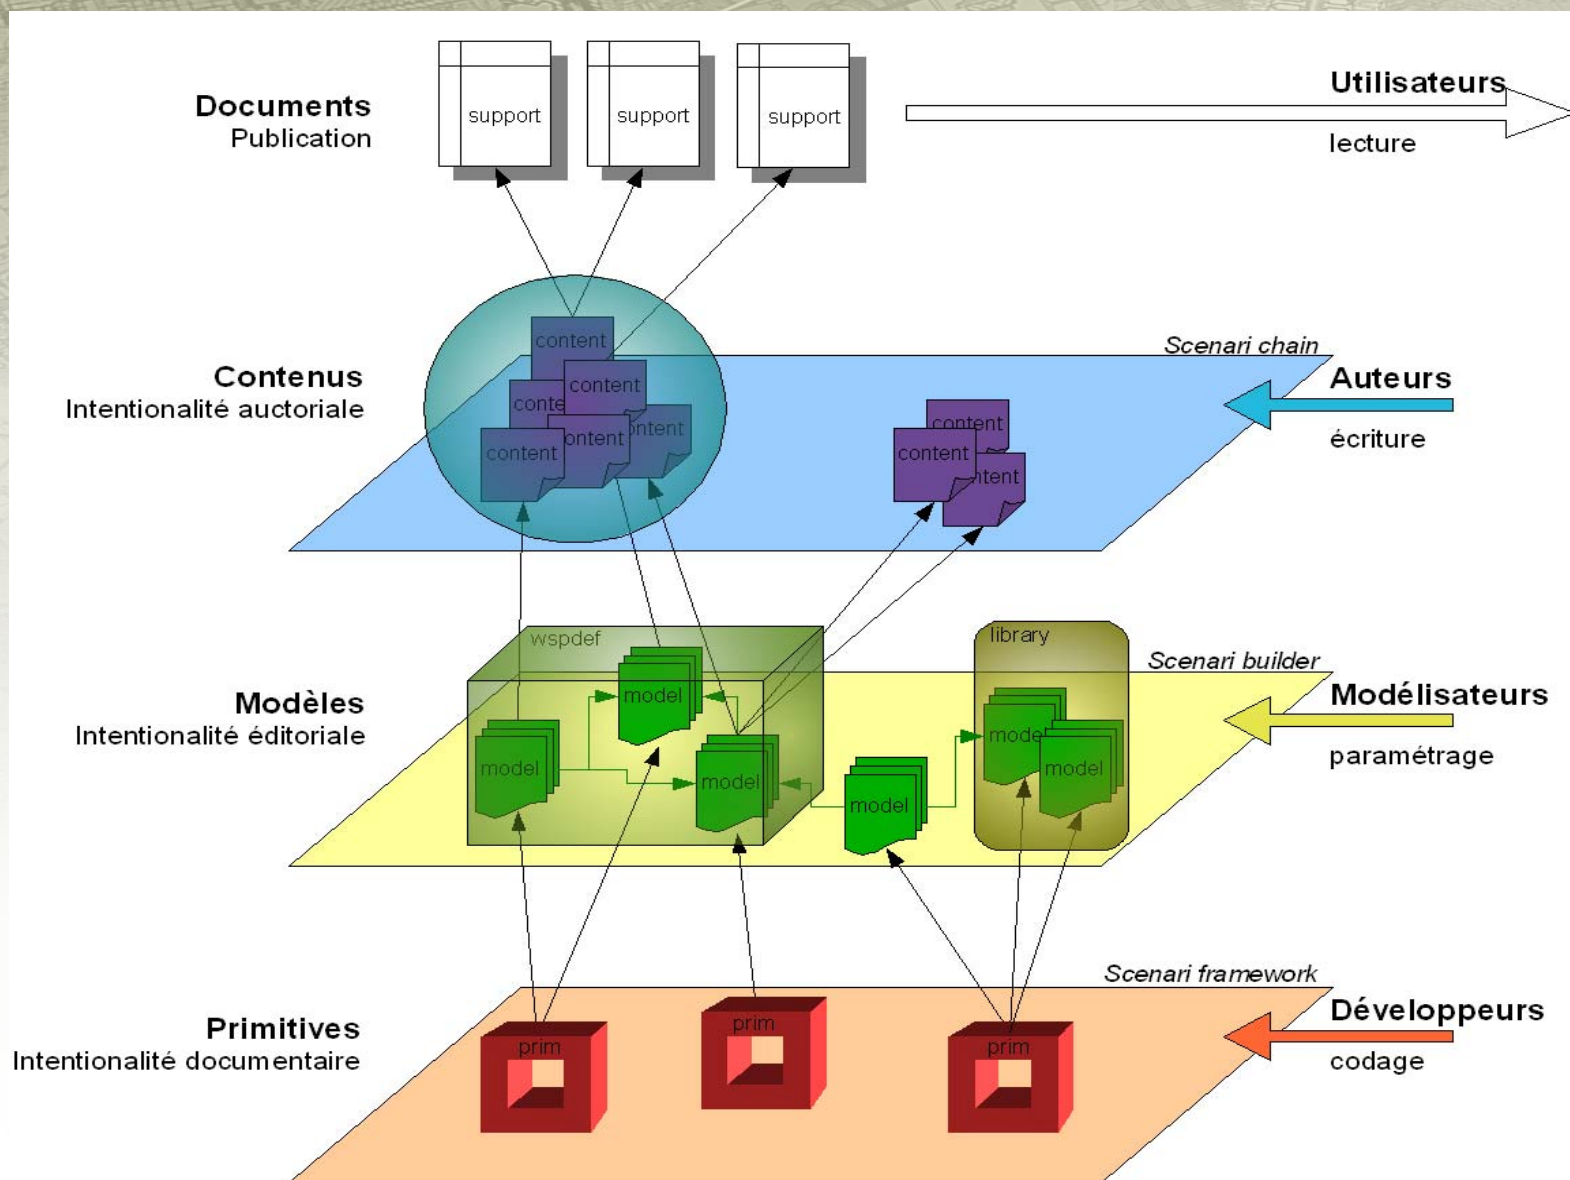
Documents
Publication

support
support
support

Utilisateurs
lecture

Scenari chain

Contenus
Intentionalité auctoriale

content
content
conte
ontent
ntent
content

content
content
ntent

Auteurs
écriture

wspdef
library
Scenari builder

Modèles
Intentionalité éditoriale

model
model
model
model
mode
model

Modélisateurs
paramétrage

Scenari framework

Primitives
Intentionalité documentaire

prim
prim
prim

Développeurs
codage